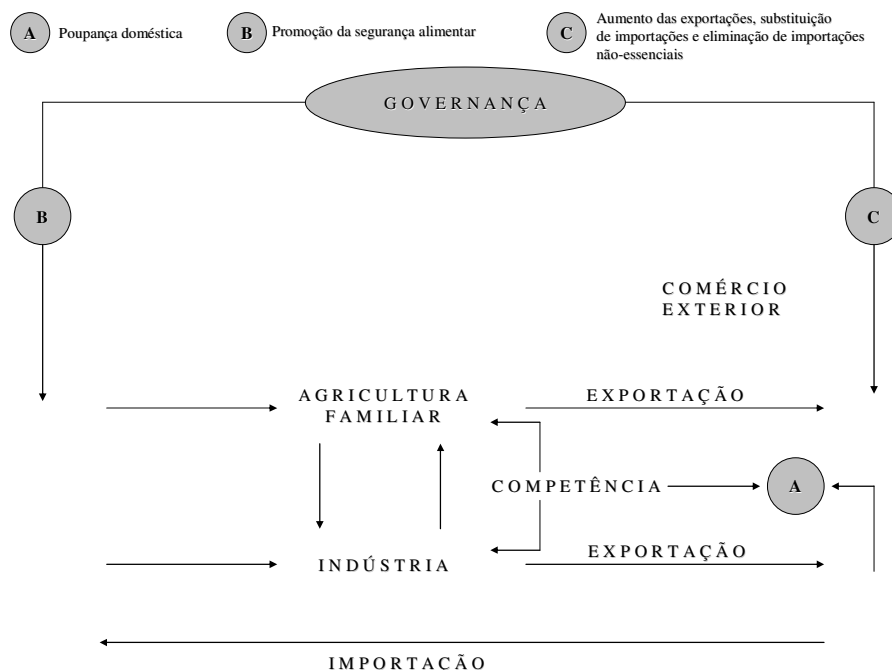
A Poupança doméstica

B Promoção da segurança alimentar

C Aumento das exportações, substituição de importações e eliminação de importações não-essenciais

GOVERNANÇA

B

C

COMÉRCIO EXTERIOR

AGRICULTURA FAMILIAR

EXPORTAÇÃO

COMPETÊNCIA

A

INDÚSTRIA

EXPORTAÇÃO

IMPORTAÇÃO